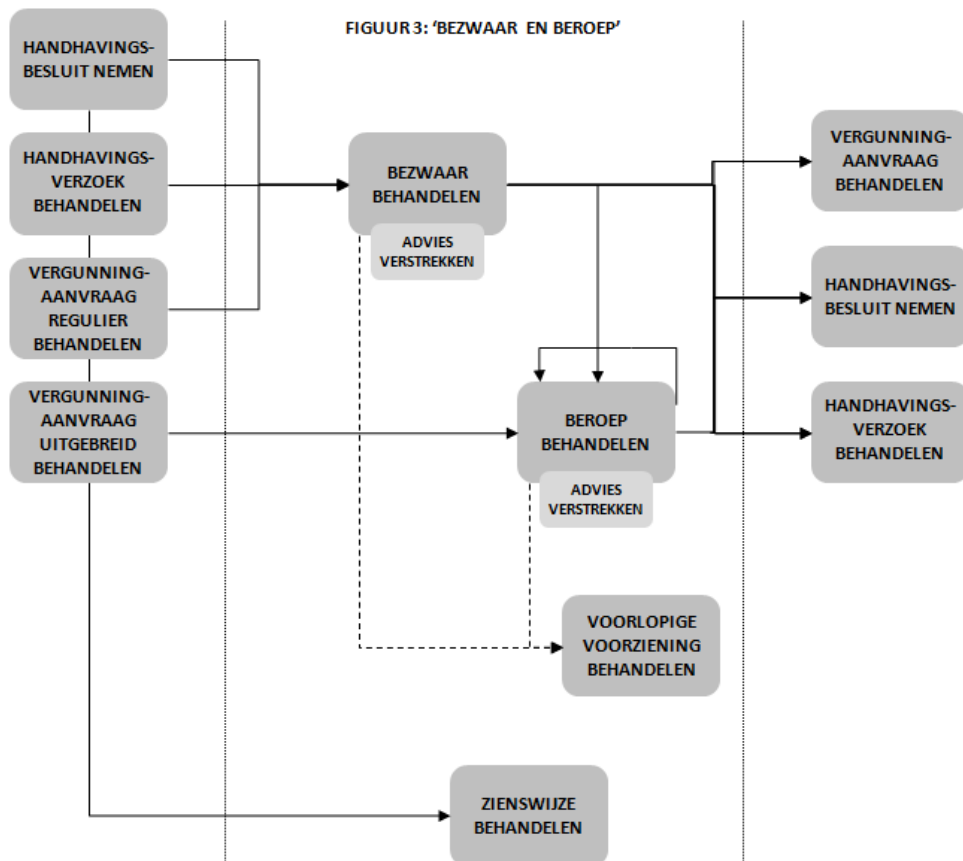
FIGUUR 3: 'BEZWAAR EN BEROEP'

HANDHAVINGSBESLUIT NEMEN

HANDHAVINGSVERZOEK BEHANDELEN

VERGUNNINGAANVRAAG REGULIER BEHANDELEN

VERGUNNINGAANVRAAG UITGEBREID BEHANDELEN

BEZWAAR BEHANDELEN

ADVIES VERSTREKKEN

BEROEP BEHANDELEN

ADVIES VERSTREKKEN

VOORLOPIGE VOORZIENING BEHANDELEN

ZIENSWIJZE BEHANDELEN

VERGUNNINGAANVRAAG BEHANDELEN

HANDHAVINGSBESLUIT NEMEN

HANDHAVINGSVERZOEK BEHANDELEN